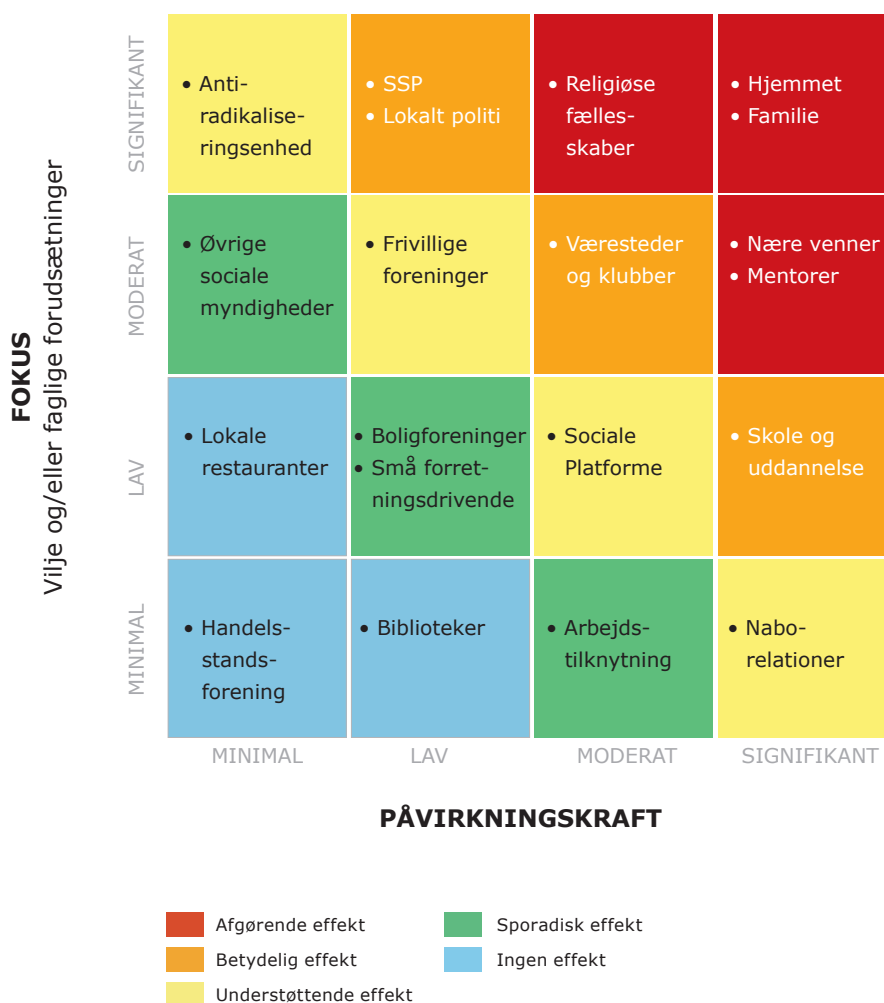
FOKUS
Vilje og/eller faglige forudsætninger

| | MINIMAL | LAV | MODERAT | SIGNIFIKANT |
|---|---|---|---|---|
| SIGNIFIKANT | • Antiradikaliseringsenhed | • SSP • Lokalt politi | • Religiøse fællesskaber | • Hjemmet • Familie |
| MODERAT | • Øvrige sociale myndigheder | • Frivillige foreninger | • Væresteder og klubber | • Nære venner • Mentorer |
| LAV | • Lokale restauranter | • Boligforeninger • Små forretningsdrivende | • Sociale Platforme | • Skole og uddannelse |
| MINIMAL | • Handelsstandsforening | • Biblioteker | • Arbejdstilknytning | • Naborelationer |

PÅVIRKNINGSKRAFT

Afgørende effekt
Betydelig effekt
Understøttende effekt
Sporadisk effekt
Ingen effekt